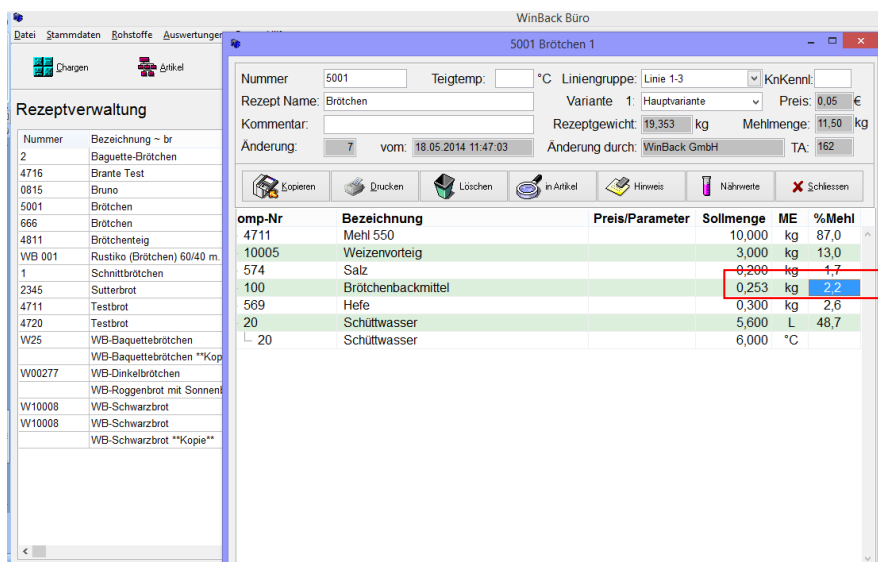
WinBack Büro

Datei Stammdaten Rohstoffe Auswertungen

Chargen Artikel

Rezeptverwaltung

| Nummer | Bezeichnung ~ br |
|---|---|
| 2 | Baguette-Brötchen |
| 4716 | Brante Test |
| 0815 | Bruno |
| 5001 | Brötchen |
| 666 | Brötchen |
| 4811 | Brötchenteig |
| WB 001 | Rustiko (Brötchen) 60/40 m. |
| 1 | Schnittbrötchen |
| 2345 | Sutterbrot |
| 4711 | Testbrot |
| 4720 | Testbrot |
| W25 | WB-Baquettebrötchen |
| | WB-Baquettebrötchen **Kop |
| W00277 | WB-Dinkelbrötchen |
| | WB-Roggenbrot mit Sonnenk |
| W10008 | WB-Schwarzbrot |
| W10008 | WB-Schwarzbrot |
| | WB-Schwarzbrot **Kopie** |

5001 Brötchen 1

Nummer 5001 Teigtemp: °C Liniengruppe: Linie 1-3 KnKennl:
Rezept Name: Brötchen Variante 1: Hauptvariante Preis: 0,05 €
Kommentar: Rezeptgewicht: 19,353 kg Mehlmenge: 11,50 kg
Änderung: 7 vom: 18.05.2014 11:47:03 Änderung durch: WinBack GmbH TA: 162

Kopieren Drucken Löschen in Artikel Hinweis Nährwerte Schliessen

| omp-Nr | Bezeichnung | Preis/Parameter | Sollmenge | ME | %Mehl |
|---|---|---|---|---|---|
| 4711 | Mehl 550 | | 10,000 | kg | 87,0 |
| 10005 | Weizenvorteig | | 3,000 | kg | 13,0 |
| 574 | Salz | | 0,200 | kg | 1,7 |
| 100 | Brötchenbackmittel | | 0,253 | kg | 2,2 |
| 569 | Hefe | | 0,300 | kg | 2,6 |
| 20 | Schüttwasser | | 5,600 | L | 48,7 |
| 20 | Schüttwasser | | 6,000 | °C | |